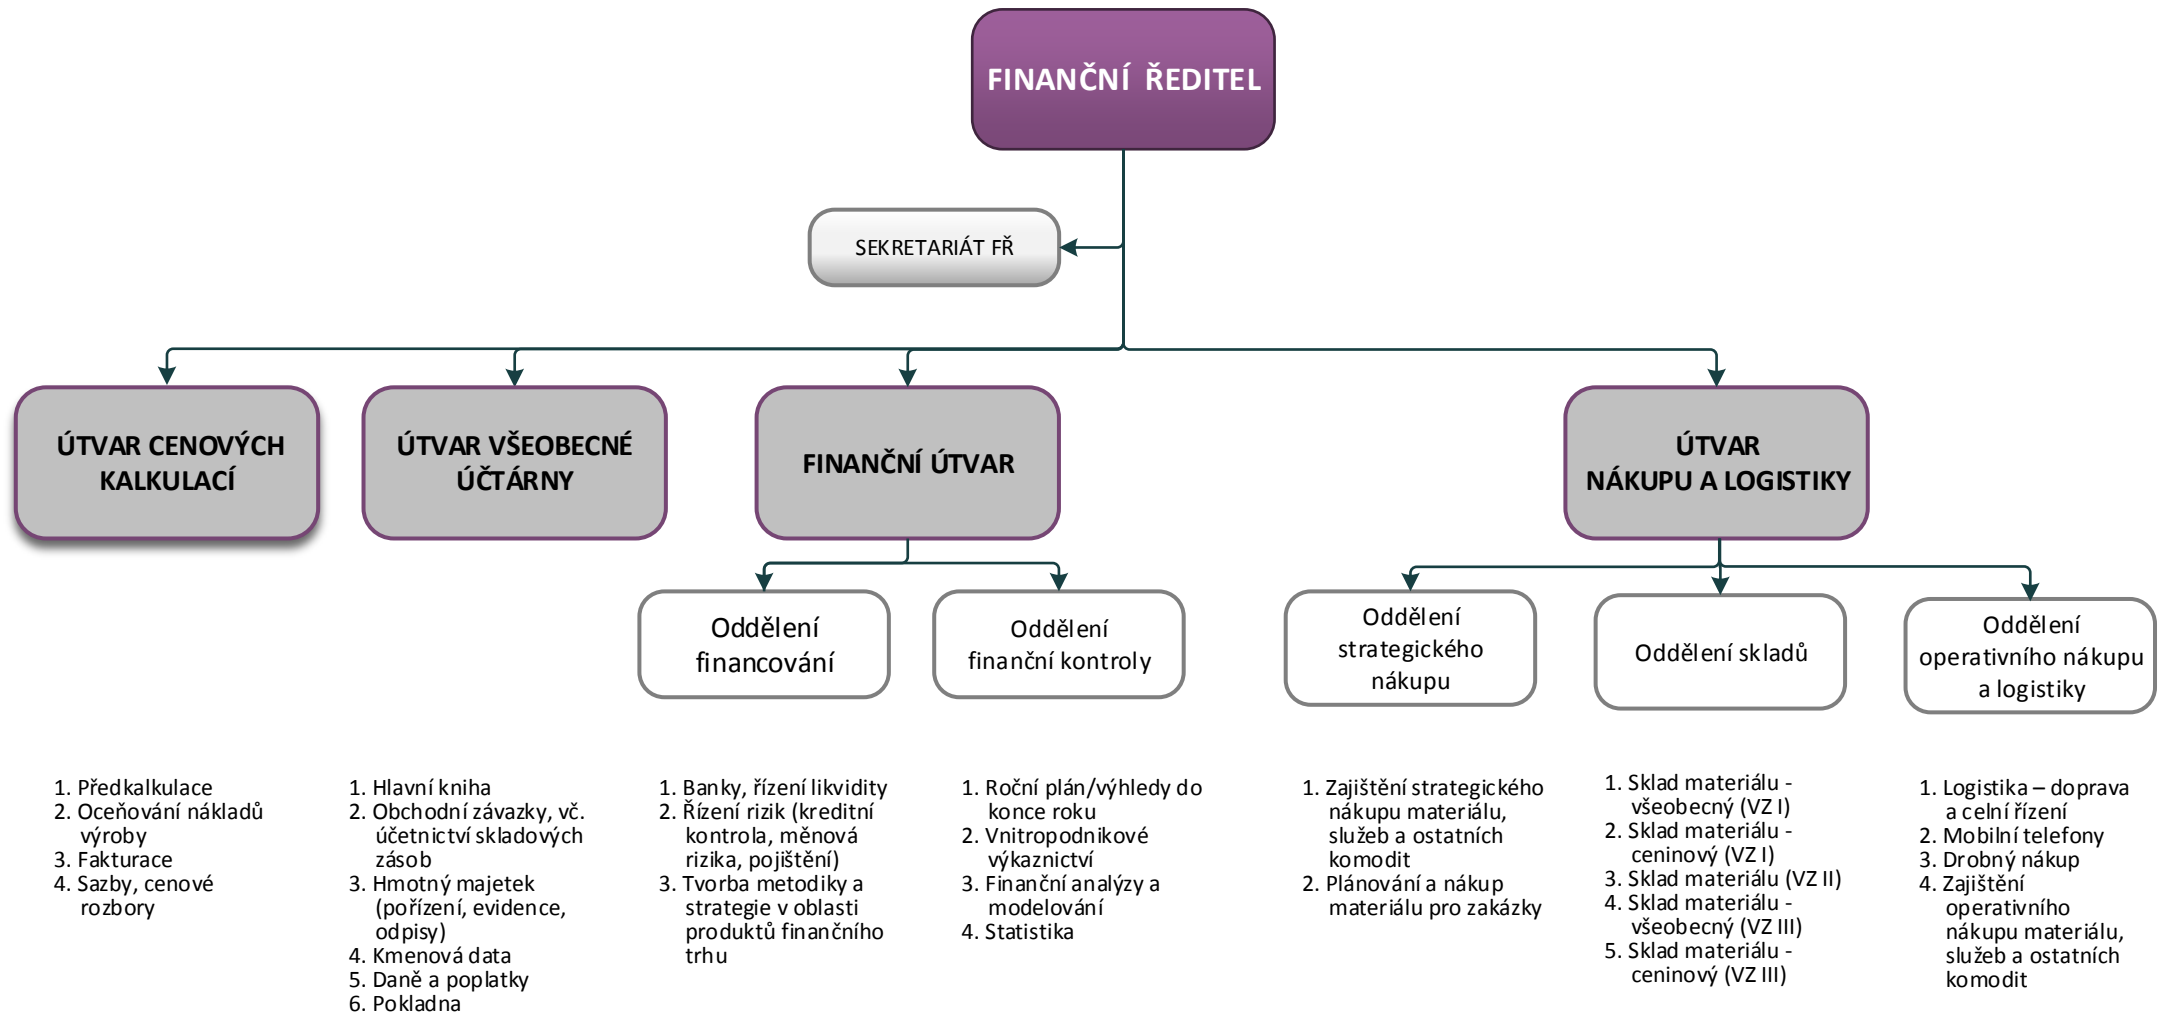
FINANČNÍ ŘEDITEL

SEKRETARIÁT FŘ

ÚTVAR CENOVÝCH KALKULACÍ

ÚTVAR VŠEOBECNÉ ÚČTÁRNY

FINANČNÍ ÚTVAR

ÚTVAR NÁKUPU A LOGISTIKY

Oddělení financování

Oddělení finanční kontroly

Oddělení strategického nákupu

Oddělení skladů

Oddělení operativního nákupu a logistiky

1. Předkalkulace
2. Oceňování nákladů výroby
3. Fakturace
4. Sazby, cenové rozbory

1. Hlavní kniha
2. Obchodní závazky, vč. účetnictví skladových zásob
3. Hmotný majetek (pořízení, evidence, odpisy)
4. Kmenová data
5. Daně a poplatky
6. Pokladna

1. Banky, řízení likvidity
2. Řízení rizik (kreditní kontrola, měnová rizika, pojištění)
3. Tvorba metodiky a strategie v oblasti produktů finančního trhu

1. Roční plán/výhledy do konce roku
2. Vnitropodnikové výkaznictví
3. Finanční analýzy a modelování
4. Statistika

1. Zajištění strategického nákupu materiálu, služeb a ostatních komodit
2. Plánování a nákup materiálu pro zakázky

1. Sklad materiálu - všeobecný (VZ I)
2. Sklad materiálu - ceninový (VZ I)
3. Sklad materiálu (VZ II)
4. Sklad materiálu - všeobecný (VZ III)
5. Sklad materiálu - ceninový (VZ III)

1. Logistika – doprava a celní řízení
2. Mobilní telefony
3. Drobný nákup
4. Zajištění operativního nákupu materiálu, služeb a ostatních komodit